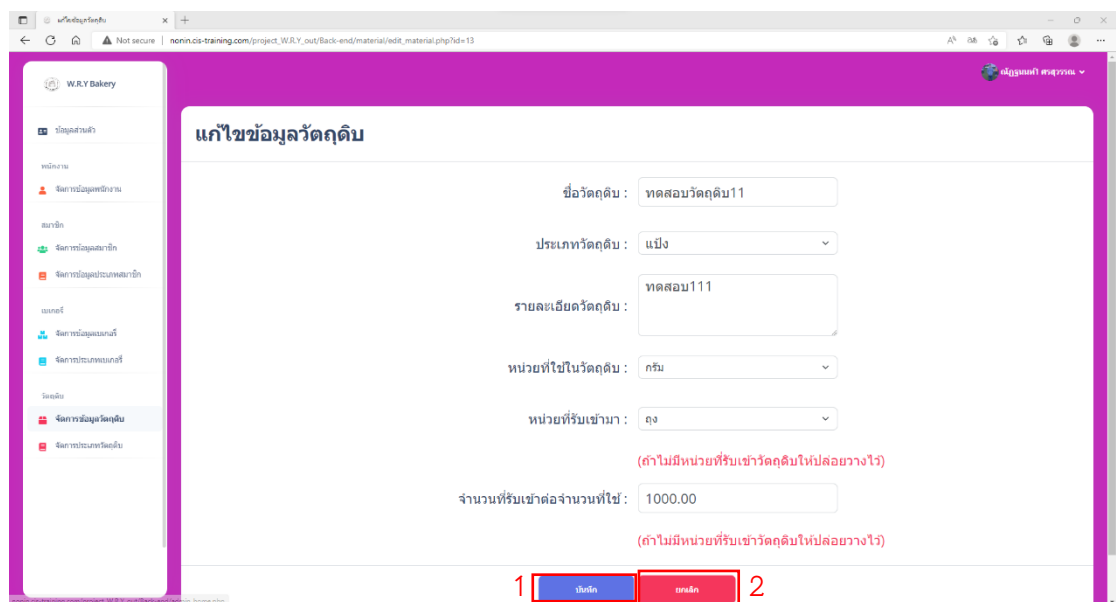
แก้ไขข้อมูลวัตถุดิบ
Not secure | nonin.cis-training.com/project_W.R.Y_out/Back-end/material/edit_material.php?id=13

W.R.Y Bakery

ณัฐรมนต์ ศรสุวรรณ

ข้อมูลส่วนตัว

พนักงาน
จัดการข้อมูลพนักงาน

สมาชิก
จัดการข้อมูลสมาชิก
จัดการข้อมูลประเภทสมาชิก

เบเกอรี่
จัดการข้อมูลเบเกอรี่
จัดการประเภทเบเกอรี่

วัตถุดิบ
จัดการข้อมูลวัตถุดิบ
จัดการประเภทวัตถุดิบ

แก้ไขข้อมูลวัตถุดิบ

ชื่อวัตถุดิบ : ทดสอบวัตถุดิบ11

ประเภทวัตถุดิบ : แป้ง

รายละเอียดวัตถุดิบ : ทดสอบ111

หน่วยที่ใช้ในวัตถุดิบ : กรัม

หน่วยที่รับเข้ามา : ถุง

(ถ้าไม่มีหน่วยที่รับเข้าวัตถุดิบให้ปล่อยวางไว้)

จำนวนที่รับเข้าต่อจำนวนที่ใช้ : 1000.00

(ถ้าไม่มีหน่วยที่รับเข้าวัตถุดิบให้ปล่อยวางไว้)

1 บันทึก ยกเลิก 2